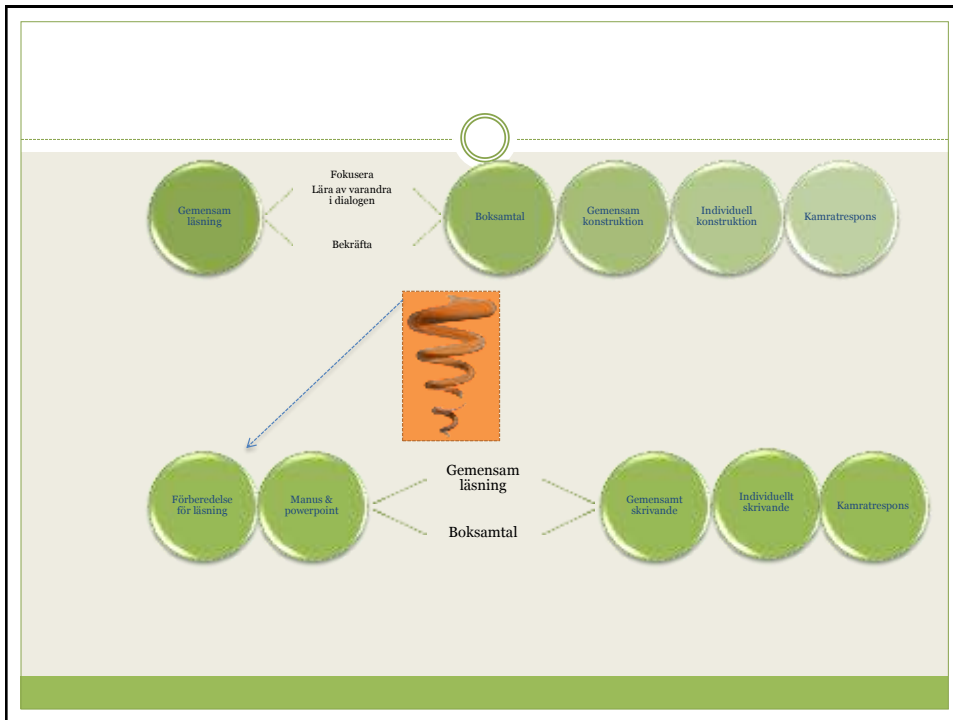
Gemensam läsning

Fokusera
Lära av varandra i dialogen
Bekräfta

Boksamtal

Gemensam konstruktion

Individuell konstruktion

Kamratrespons

Förberedelse för läsning

Manus & powerpoint

Gemensam läsning

Boksamtal

Gemensamt skrivande

Individuellt skrivande

Kamratrespons